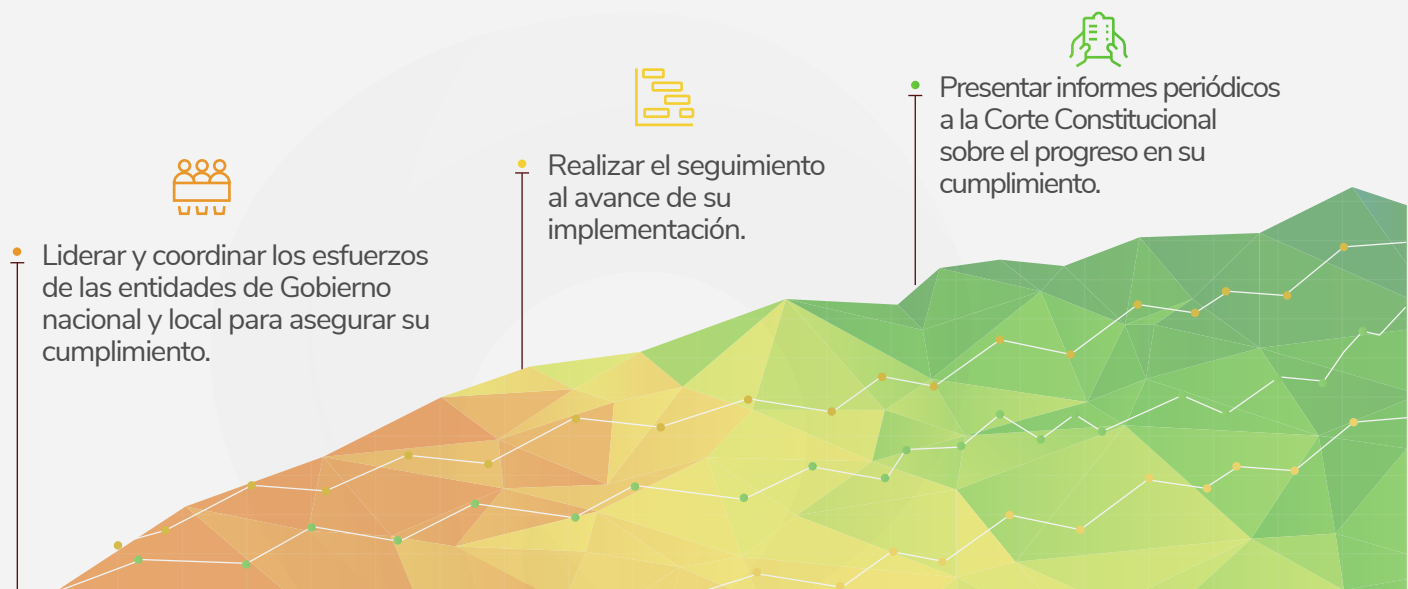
Liderar y coordinar los esfuerzos de las entidades de Gobierno nacional y local para asegurar su cumplimiento.

Realizar el seguimiento al avance de su implementación.

Presentar informes periódicos a la Corte Constitucional sobre el progreso en su cumplimiento.